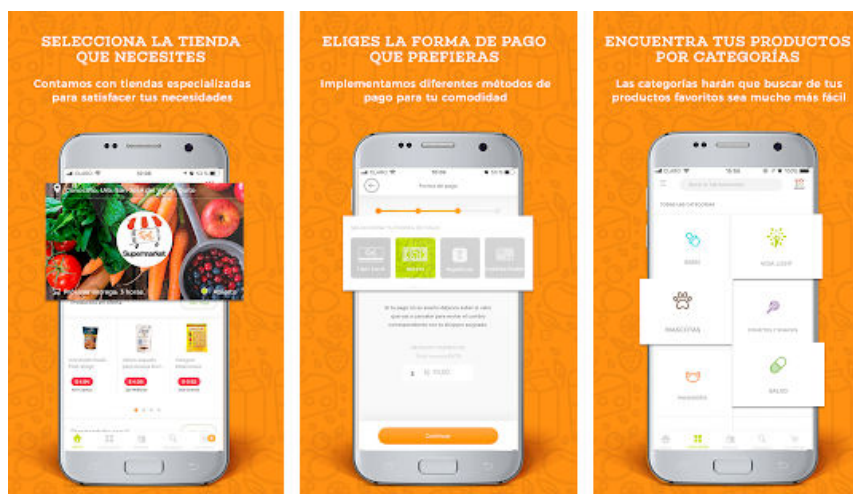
SELECCIONA LA TIENDA QUE NECESITES

Contamos con tiendas especializadas para satisfacer tus necesidades

Supermarket

ELIGES LA FORMA DE PAGO QUE PREFIERAS

Implementamos diferentes métodos de pago para tu comodidad

Forma de pago

Continuar

ENCUENTRA TUS PRODUCTOS POR CATEGORÍAS

Las categorías harán que buscar de tus productos favoritos sea mucho más fácil

MASCOTAS

SALUD